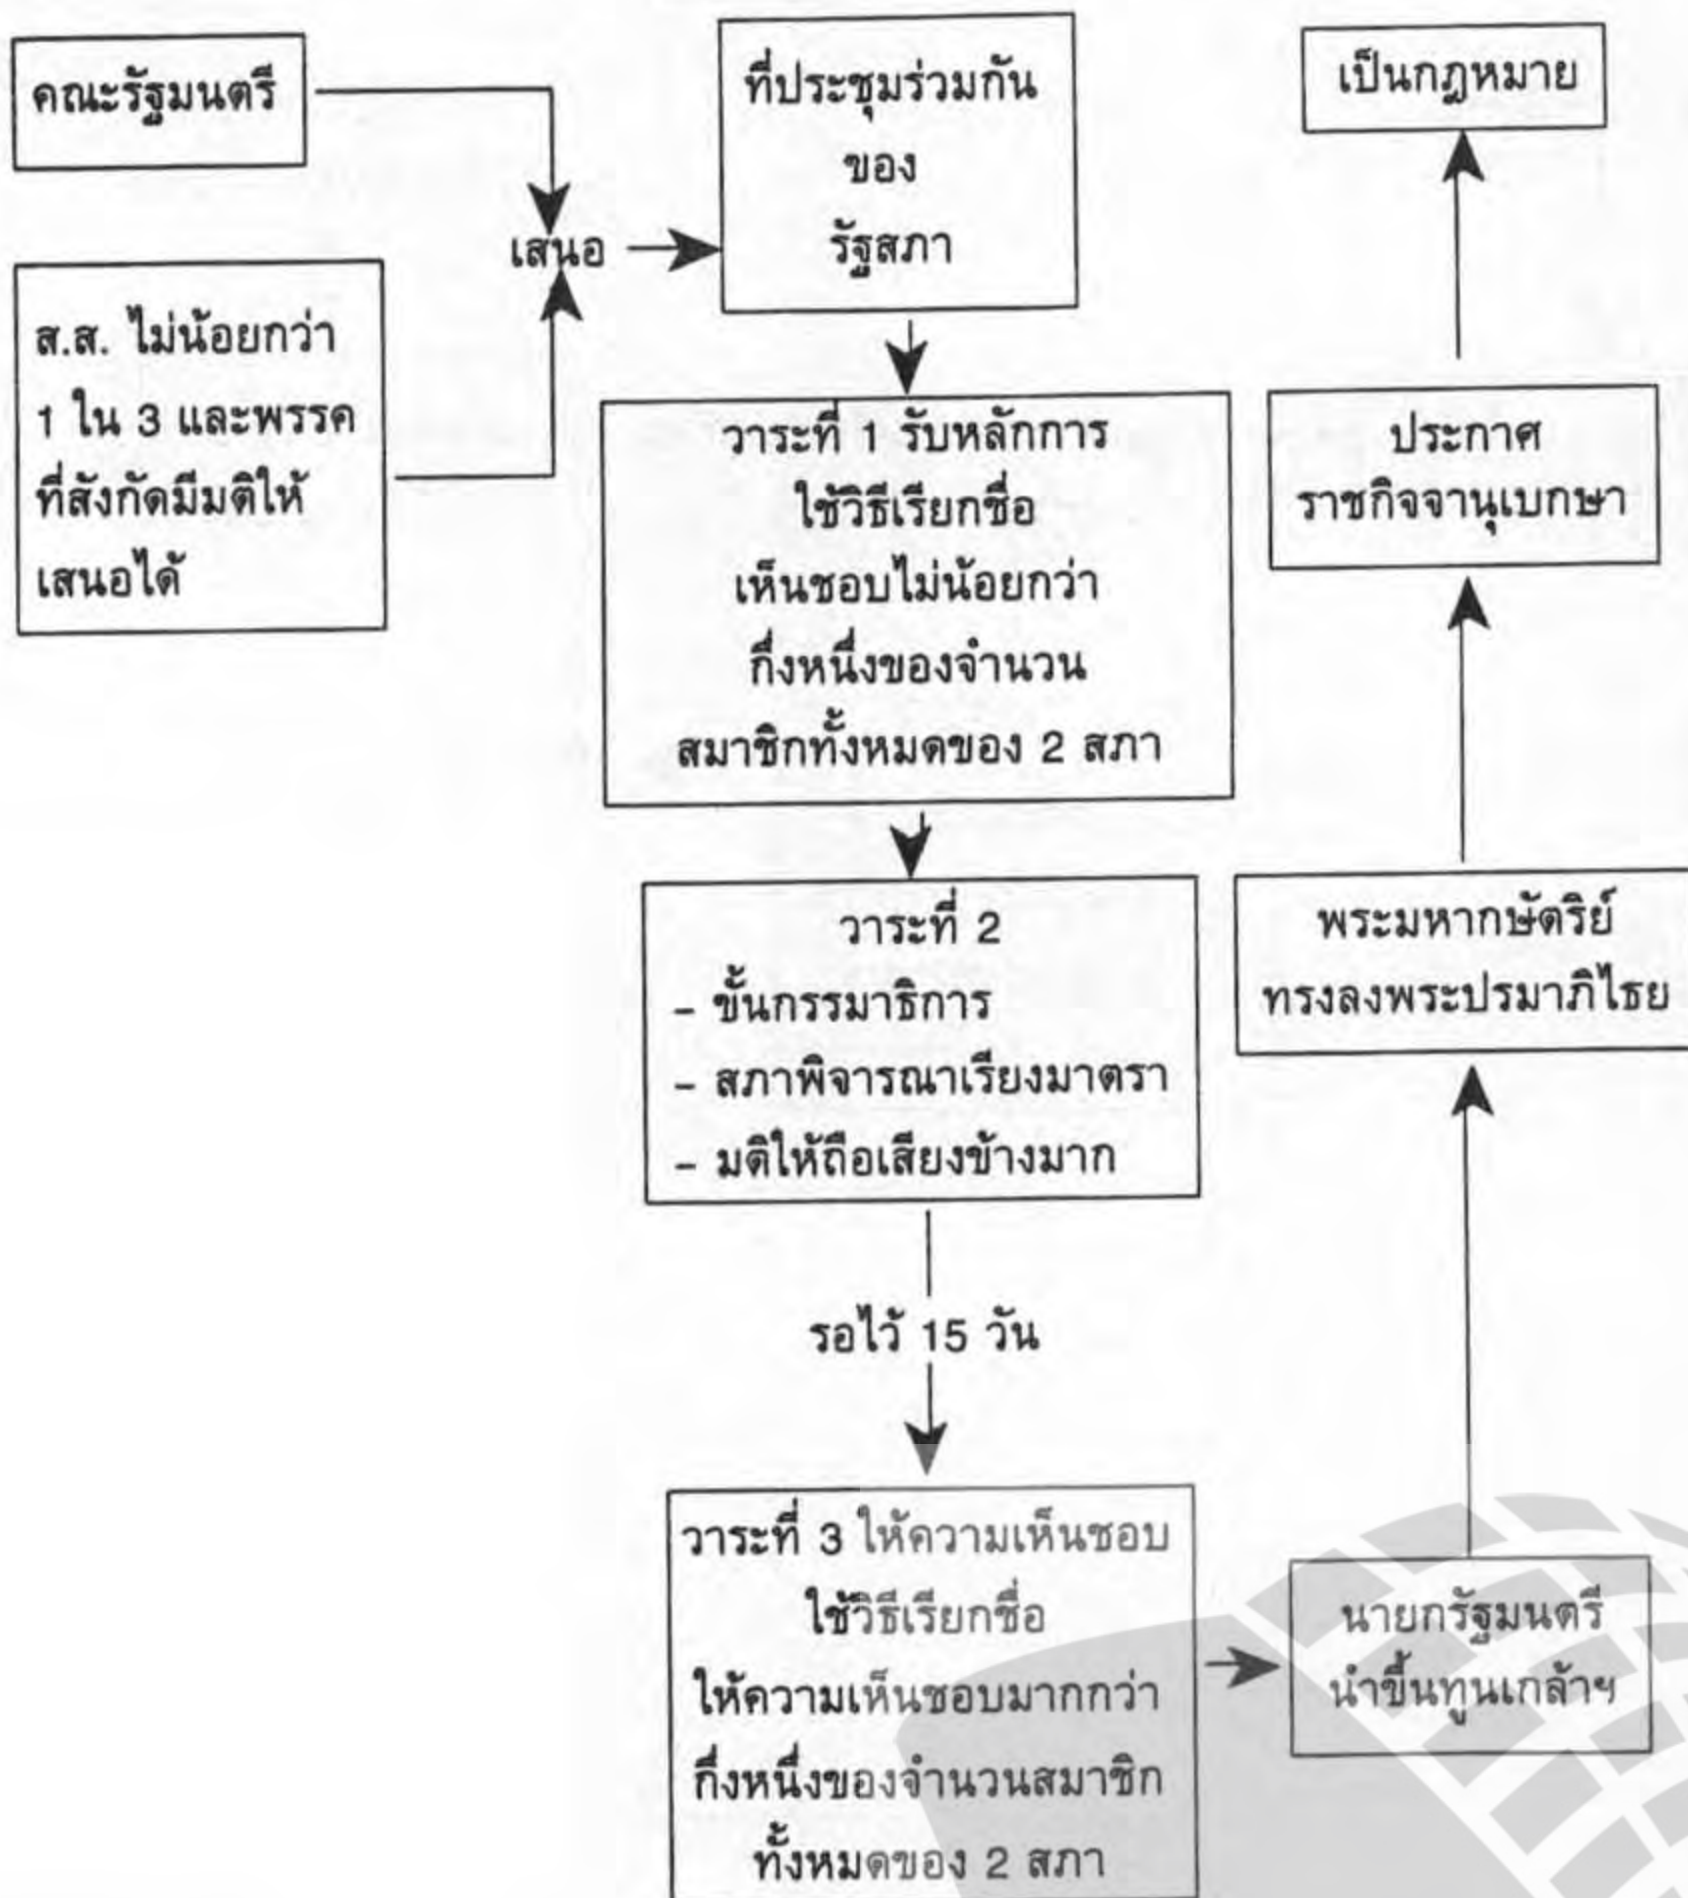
คณะรัฐมนตรี

ส.ส. ไม่น้อยกว่า 1 ใน 3 และพรรคที่สังกัดมีมติให้เสนอได้

เสนอ

ที่ประชุมร่วมกัน
ของ
รัฐสภา

วาระที่ 1 รับหลักการ
ใช้วิธีเรียกชื่อ
เห็นชอบไม่น้อยกว่า
กึ่งหนึ่งของจำนวน
สมาชิกทั้งหมดของ 2 สภา

วาระที่ 2
- ขั้นกรรมาธิการ
- สภาพิจารณาเรียงมาตรา
- มติให้ถือเสียงข้างมาก

รอไว้ 15 วัน

วาระที่ 3 ให้ความเห็นชอบ
ใช้วิธีเรียกชื่อ
ให้ความเห็นชอบมากกว่า
กึ่งหนึ่งของจำนวนสมาชิก
ทั้งหมดของ 2 สภา

นายกรัฐมนตรี
นำขึ้นทูนเกล้าฯ

พระมหากษัตริย์
ทรงลงพระปรมาภิไธย

ประกาศ
ราชกิจจานุเบกษา

เป็นกฎหมาย